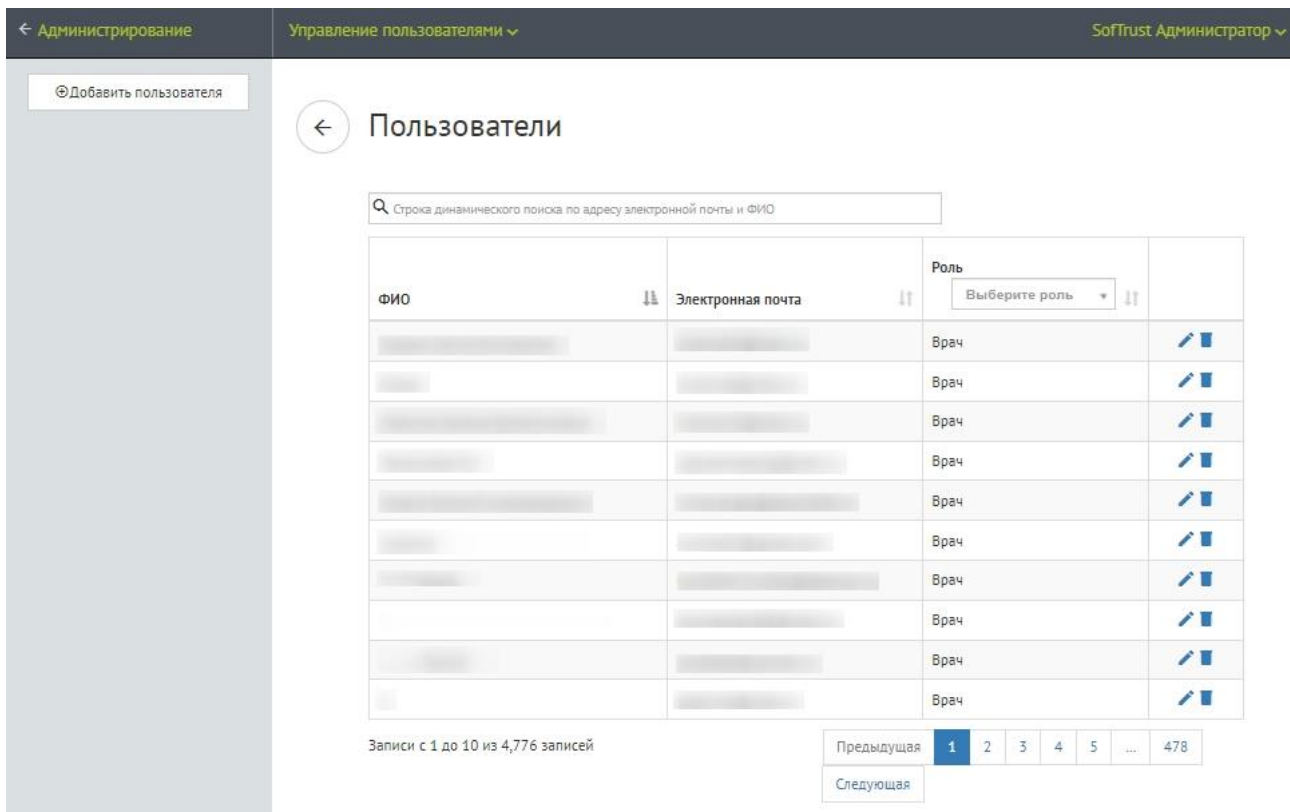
← Администрирование

Управление пользователями ⌄

SofTrust Администратор ⌄

⊕Добавить пользователя

← Пользователи

Строка динамического поиска по адресу электронной почты и ФИО

| ФИО | Электронная почта | Роль Выберите роль | |
|---|---|---|---|
| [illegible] | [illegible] | Врач | |
| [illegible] | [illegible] | Врач | |
| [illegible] | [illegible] | Врач | |
| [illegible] | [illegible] | Врач | |
| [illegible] | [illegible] | Врач | |
| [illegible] | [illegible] | Врач | |
| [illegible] | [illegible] | Врач | |
| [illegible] | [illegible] | Врач | |
| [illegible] | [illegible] | Врач | |
| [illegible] | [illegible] | Врач | |

Записи с 1 до 10 из 4,776 записей

Предыдущая 1 2 3 4 5 ... 478 Следующая